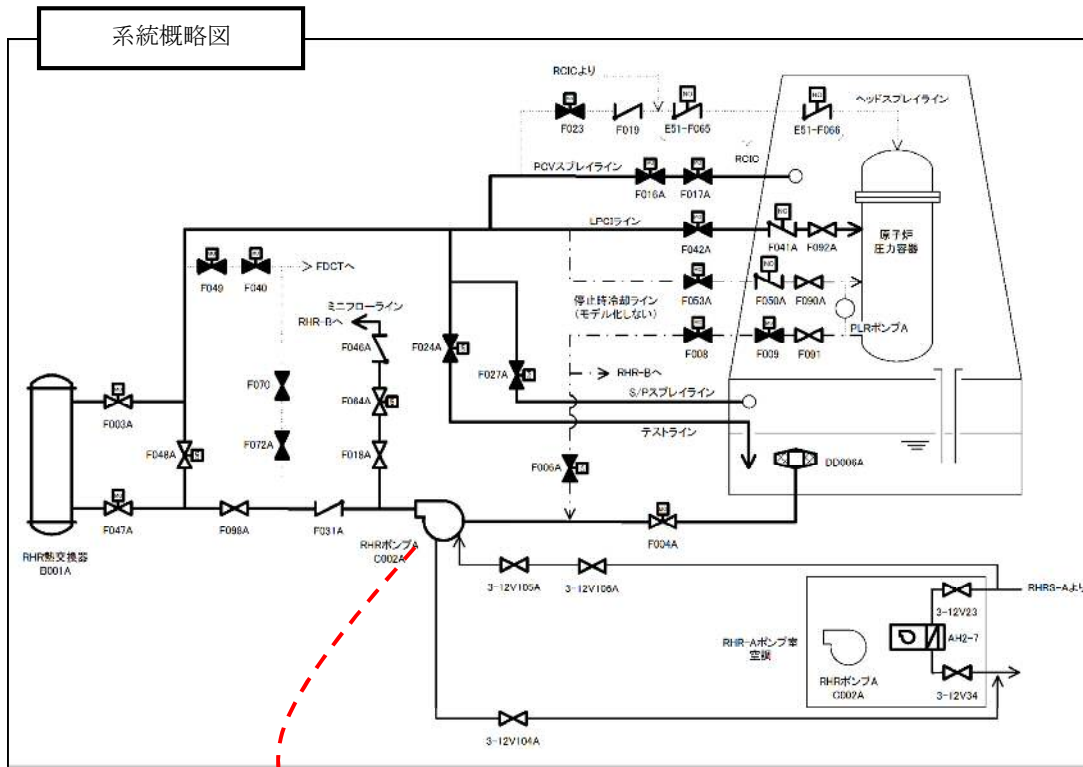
系統概略図

RCICより

F023

F019

E51-F065

E51-F066

ヘッドスプレイライン

RCIC

PCVスプレイライン

F016A

F017A

LPCIライン

F042A

F041A

F092A

原子炉
圧力容器

F049

F040

FDCTへ

F053A

F050A

F090A

停止時冷却ライン
(モデル化しない)

ミニフローライン

RHR-Bへ

F046A

F024A

F008

F009

F001

PLRポンプA

F070

F064A

F027A

RHR-Bへ

S/Pスプレイライン

F003A

F072A

テストライン

F048A

F018A

F006A

DD006A

F047A

F098A

F031A

RHRポンプA
C002A

F004A

RHR熱交換器
B001A

3-12V105A

3-12V106A

RHR-Aポンプ室
空調

RHRポンプA
C002A

3-12V23

AH2-7

3-12V34

RHRS-Aより

3-12V104A